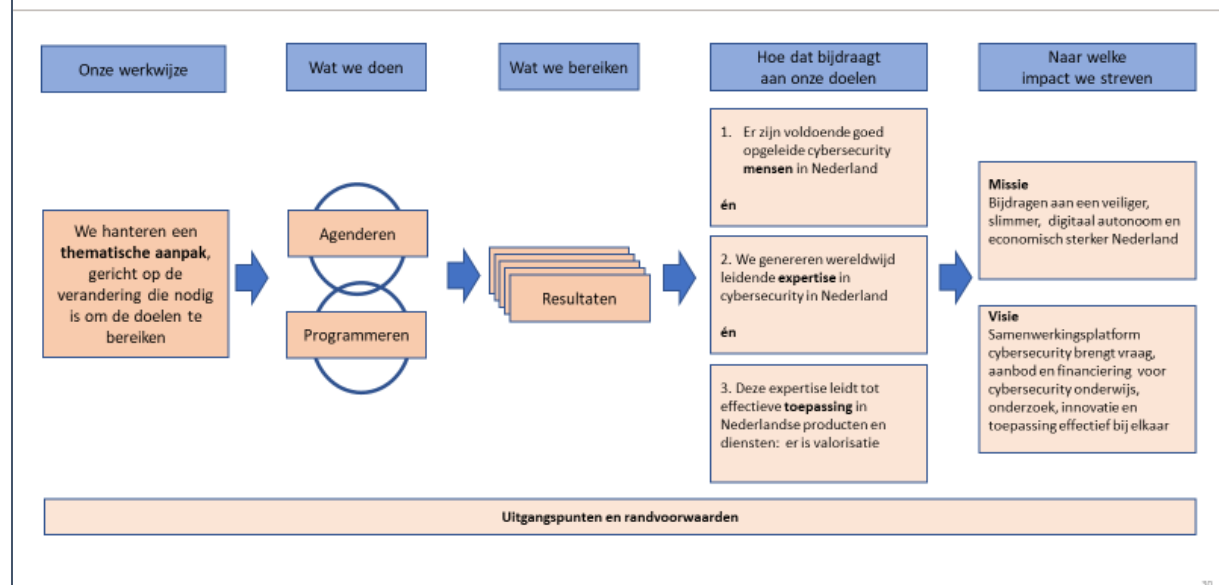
Onze werkwijze

Wat we doen

Wat we bereiken

Hoe dat bijdraagt aan onze doelen

Naar welke impact we streven

We hanteren een **thematische aanpak**, gericht op de verandering die nodig is om de doelen te bereiken

Agenderen

Programmeren

Resultaten

1. Er zijn voldoende goed opgeleide cybersecurity **mensen** in Nederland

**én**

2. We genereren wereldwijd leidende **expertise** in cybersecurity in Nederland

**én**

3. Deze expertise leidt tot effectieve **toepassing** in Nederlandse producten en diensten: er is valorisatie

**Missie**
Bijdragen aan een veiliger, slimmer, digitaal autonoom en economisch sterker Nederland

**Visie**
Samenwerkingsplatform cybersecurity brengt vraag, aanbod en financiering voor cybersecurity onderwijs, onderzoek, innovatie en toepassing effectief bij elkaar

**Uitgangspunten en randvoorwaarden**